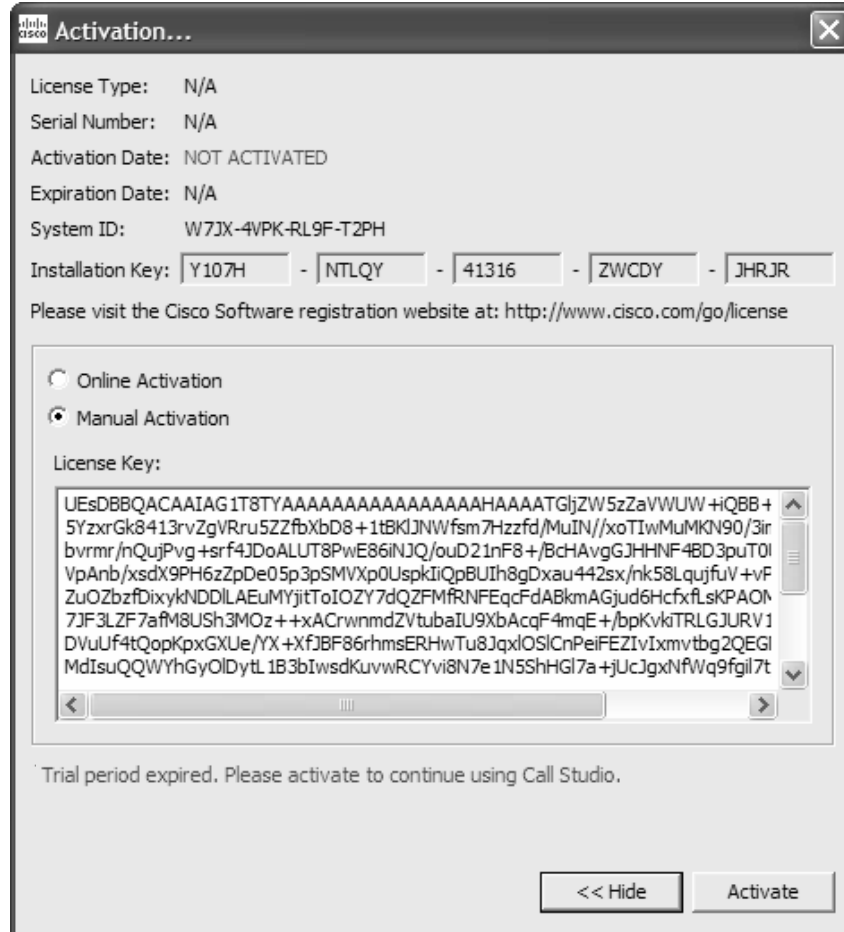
Activation...

License Type: N/A

Serial Number: N/A

Activation Date: NOT ACTIVATED

Expiration Date: N/A

System ID: W7JX-4VPK-RL9F-T2PH

Installation Key: Y107H - NTLQY - 41316 - ZWCDY - JHRJR

Please visit the Cisco Software registration website at: http://www.cisco.com/go/license

Online Activation

Manual Activation

License Key:

UEsDBBQACAAIAG1T8TYAAAAAAAAAAAAAAAAHAAAATGljZW5zZaVWUW+iQBB+
5YzxrGk8413rvZgVRru5ZZfbXbD8+1tBKlJNWfsm7Hzzfd/MuIN//xoTIwMuMKN90/3ir
bvrmr/nQujPvg+srf4JDoALUT8PwE86iNJQ/ouD21nF8+/BcHAvgGJHHNF4BD3puT0
VpAnb/xsdX9PH6zZpDe05p3pSMVXp0UspkIiQpBUIh8gDxau442sx/nk58LqujfuV+vF
ZuOZbzfDixykNDDlLAEuMYjitToIOZY7dQZFMfRNFEqcFdABkmAGjud6HcfxfLsKPAON
7JF3LZF7afM8USh3MOz++xACrwnmdZVtubaIU9XbAcqF4mqE+/bpKvkiTRLGJURV1
DVuUf4tQopKpxGXUe/YX+XfJBF86rhmsERHwTu8JqxlOSlCnPeiFEZIvIxmvtbg2QEGI
MdIsuQQWYhGyOlDytL1B3bIwsdKuvwRCYvi8N7e1N5ShHGl7a+jUcJgxNfWq9fgil7t

Trial period expired. Please activate to continue using Call Studio.

<< Hide

Activate